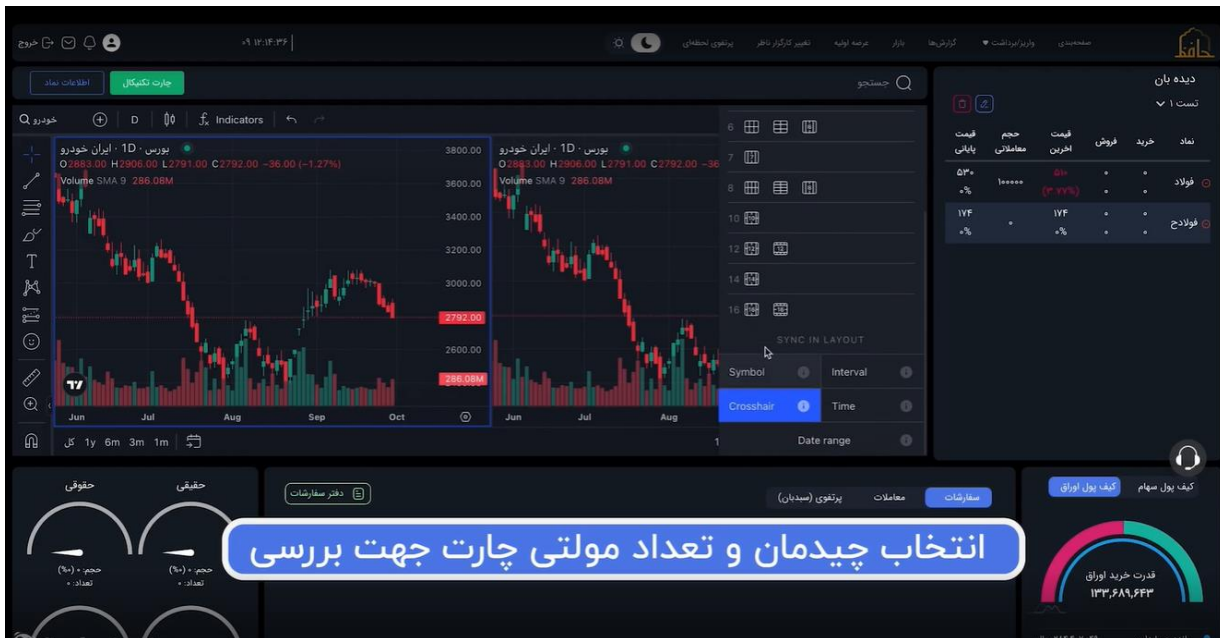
خروج ۰۹ ۱۲:۱۴:۳۶ پرتفوی لحظه‌ای تغییر کارگزار ناظر عرضه اولیه بازار گزارش‌ها واریز/برداشت صفحه‌بندی حافظ

اطلاعات نماد چارت تکنیکال جستجو

دیده بان

تست ۱

خودرو D Indicators

بورس · 1D · ایران خودرو
O2883.00 H2906.00 L2791.00 C2792.00 −36.00 (−1.27%)
Volume SMA 9 286.08M

3800.00
3600.00
3400.00
3200.00
3000.00
2792.00
2600.00
286.08M

Jun Jul Aug Sep Oct

بورس · 1D · ایران خودرو
O2883.00 H2906.00 L2791.00 C2792.00 −36.00
Volume SMA 9 286.08M

Jun Jul Aug

کل 1y 6m 3m 1m

6
7
8
10
12
14
16

SYNC IN LAYOUT

Symbol Interval
Crosshair Time
Date range

| نماد | خرید | فروش | قیمت اخرین | حجم معاملاتی | قیمت پایانی |
|---|---|---|---|---|---|
| فولاد | ۰ ۰ | ۰ ۰ | ۵۱۰ (۳.۷۷%) | ۱۰۰۰۰۰ | ۵۳۰ ۰% |
| فولادح | ۰ ۰ | ۰ ۰ | ۱۷۴ ۰% | ۰ | ۱۷۴ ۰% |

حقوقی حقیقی

حجم: ۰ (۰%) تعداد: ۰
حجم: ۰ (۰%) تعداد: ۰

دفتر سفارشات پرتفوی (سبدبان) معاملات سفارشات

کیف پول سهام کیف پول اوراق

انتخاب چیدمان و تعداد مولتی چارت جهت بررسی

قدرت خرید اوراق
۱۳۳,۶۸۹,۶۴۳